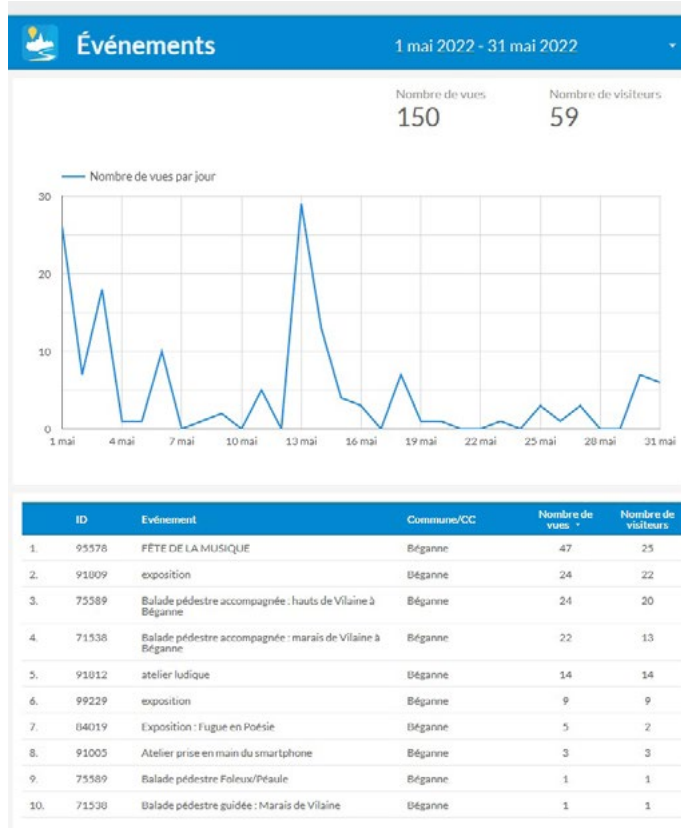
Événements

1 mai 2022 - 31 mai 2022

Nombre de vues
150

Nombre de visiteurs
59

Nombre de vues par jour

30
20
10
0

1 mai 4 mai 7 mai 10 mai 13 mai 16 mai 19 mai 22 mai 25 mai 28 mai 31 mai

| | ID | Evénement | Commune/CC | Nombre de vues | Nombre de visiteurs |
|---|---|---|---|---|---|
| 1. | 95578 | FÊTE DE LA MUSIQUE | Béganne | 47 | 25 |
| 2. | 91809 | exposition | Béganne | 24 | 22 |
| 3. | 75589 | Balade pédestre accompagnée : hauts de Vilaine à Béganne | Béganne | 24 | 20 |
| 4. | 71538 | Balade pédestre accompagnée : marais de Vilaine à Béganne | Béganne | 22 | 13 |
| 5. | 91812 | atelier ludique | Béganne | 14 | 14 |
| 6. | 99229 | exposition | Béganne | 9 | 9 |
| 7. | 84019 | Exposition : Fugue en Poésie | Béganne | 5 | 2 |
| 8. | 91005 | Atelier prise en main du smartphone | Béganne | 3 | 3 |
| 9. | 75589 | Balade pédestre Foleux/Péaule | Béganne | 1 | 1 |
| 10. | 71538 | Balade pédestre guidée : Marais de Vilaine | Béganne | 1 | 1 |